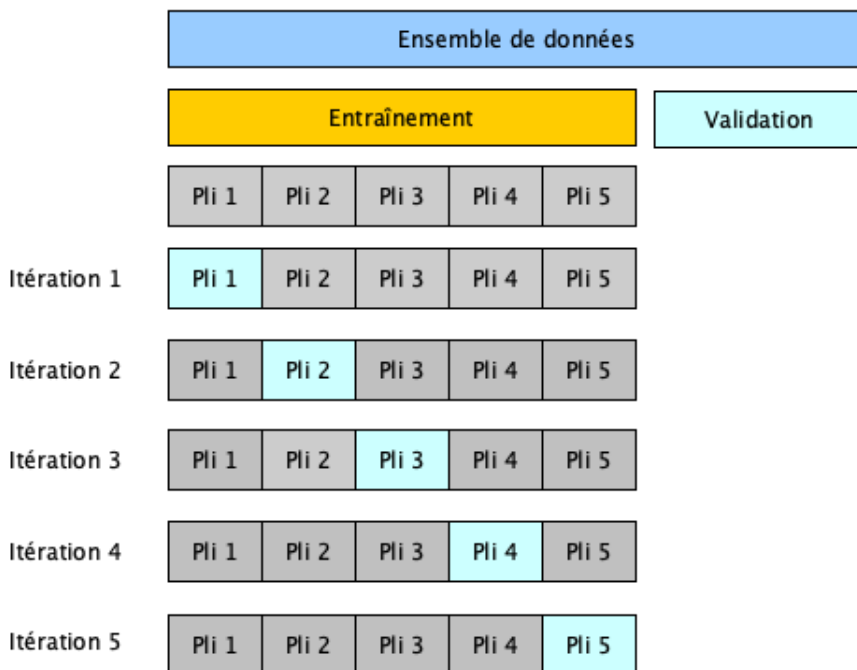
Ensemble de données

Entraînement

Validation

| Pli 1 | Pli 2 | Pli 3 | Pli 4 | Pli 5 |
|---|---|---|---|---|

Itération 1 | Pli 1 | Pli 2 | Pli 3 | Pli 4 | Pli 5 |

Itération 2 | Pli 1 | Pli 2 | Pli 3 | Pli 4 | Pli 5 |

Itération 3 | Pli 1 | Pli 2 | Pli 3 | Pli 4 | Pli 5 |

Itération 4 | Pli 1 | Pli 2 | Pli 3 | Pli 4 | Pli 5 |

Itération 5 | Pli 1 | Pli 2 | Pli 3 | Pli 4 | Pli 5 |